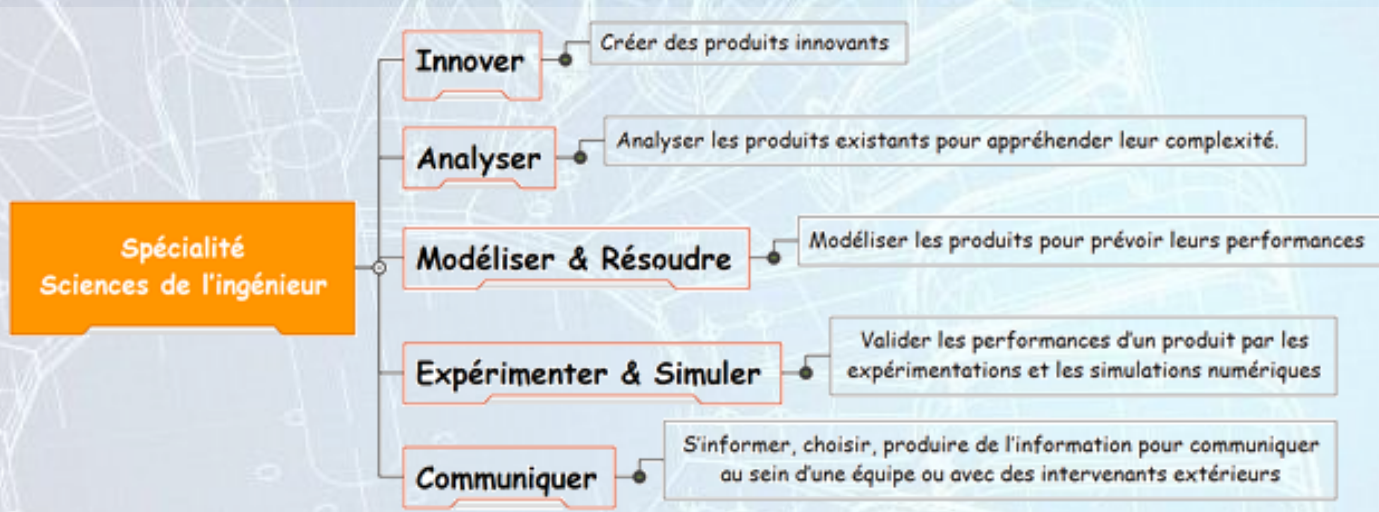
Spécialité
Sciences de l'ingénieur

Innover

Créer des produits innovants

Analyser

Analyser les produits existants pour appréhender leur complexité.

Modéliser & Résoudre

Modéliser les produits pour prévoir leurs performances

Expérimenter & Simuler

Valider les performances d'un produit par les expérimentations et les simulations numériques

Communiquer

S'informer, choisir, produire de l'information pour communiquer au sein d'une équipe ou avec des intervenants extérieurs